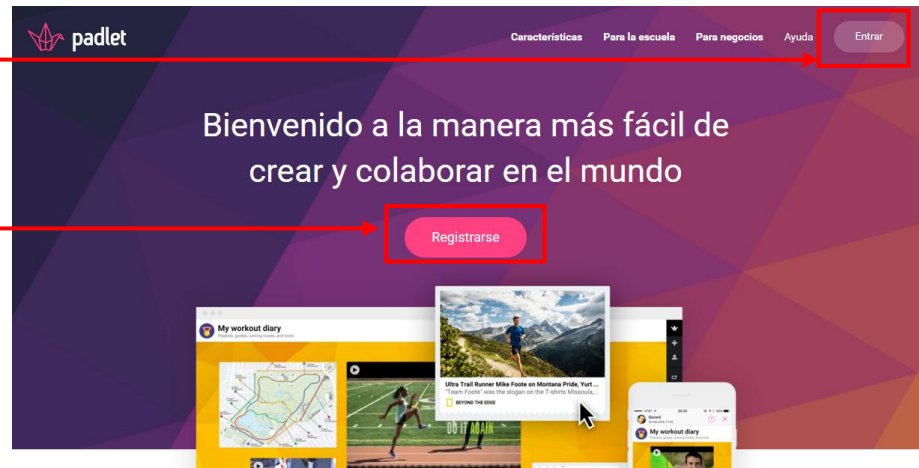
padlet

Características Para la escuela Para negocios Ayuda Entrar

Bienvenido a la manera más fácil de crear y colaborar en el mundo

Registrarse

My workout diary

Ultra Trail Runner Mike Foote on Montana Pride, Yurt ...
"Team Foote" was the slogan on the T-shirts Missoula, ...
BEYOND THE EDGE

DO IT AGAIN

My workout diary